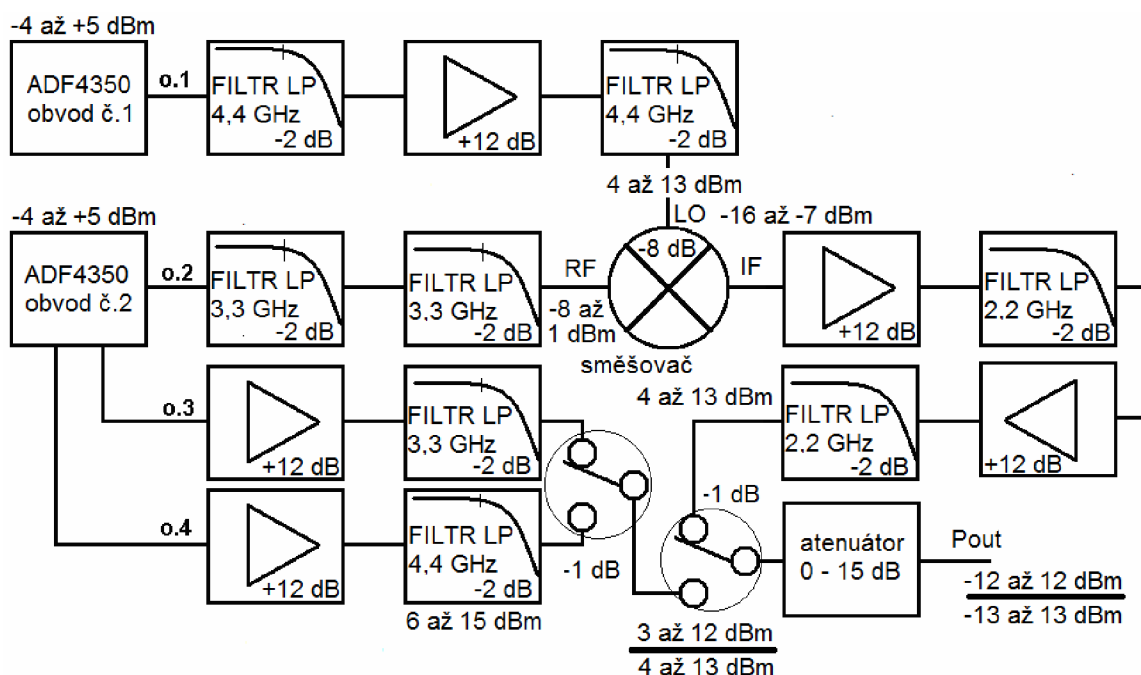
-4 až +5 dBm

ADF4350 obvod č.1

o.1

FILTR LP 4,4 GHz -2 dB

+12 dB

FILTR LP 4,4 GHz -2 dB

4 až 13 dBm

LO

-16 až -7 dBm

-4 až +5 dBm

ADF4350 obvod č.2

o.2

FILTR LP 3,3 GHz -2 dB

FILTR LP 3,3 GHz -2 dB

RF

-8 dB

-8 až 1 dBm

IF

+12 dB

FILTR LP 2,2 GHz -2 dB

směšovač

4 až 13 dBm

o.3

+12 dB

FILTR LP 3,3 GHz -2 dB

FILTR LP 2,2 GHz -2 dB

+12 dB

-1 dB

o.4

+12 dB

FILTR LP 4,4 GHz -2 dB

-1 dB

atenuátor 0 - 15 dB

Pout

-12 až 12 dBm

-13 až 13 dBm

6 až 15 dBm

3 až 12 dBm

4 až 13 dBm